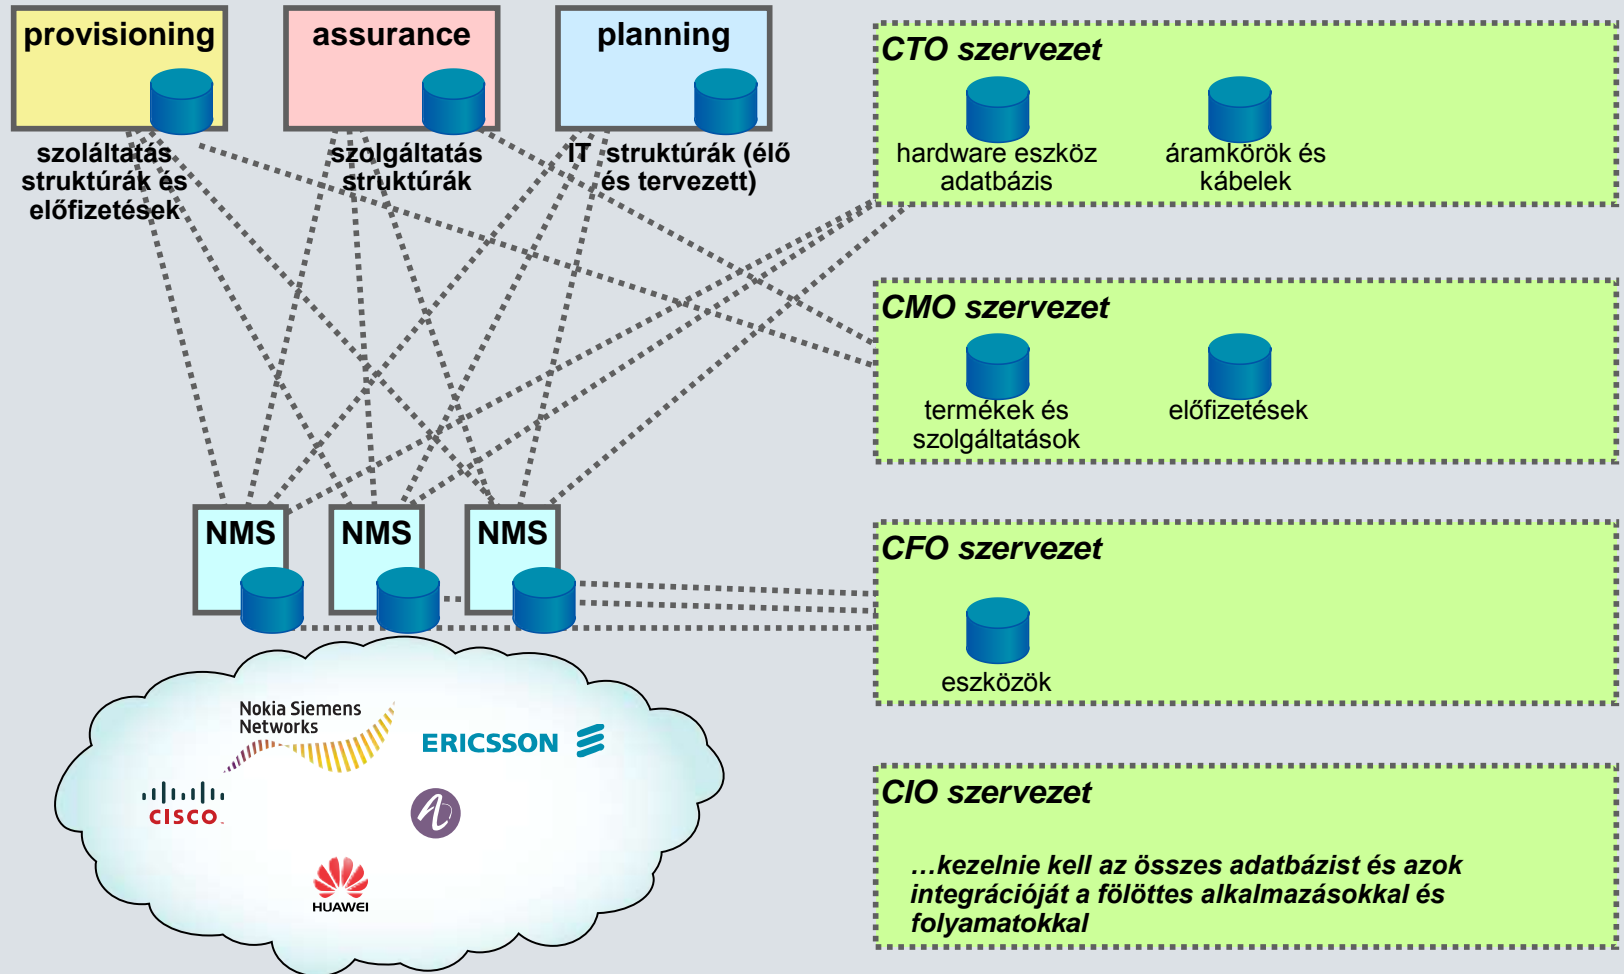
provisioning

szolálltatás struktúrák és előfizetések

assurance

szolgáltatás struktúrák

planning

IT struktúrák (élő és tervezett)

CTO szervezet

hardware eszköz adatbázis

áramkörök és kábelek

CMO szervezet

termékek és szolgáltatások

előfizetések

CFO szervezet

eszközök

CIO szervezet

…kezelnie kell az összes adatbázist és azok integrációját a fölöttes alkalmazásokkal és folyamatokkal

NMS

NMS

NMS

Nokia Siemens Networks

ERICSSON

CISCO

HUAWEI